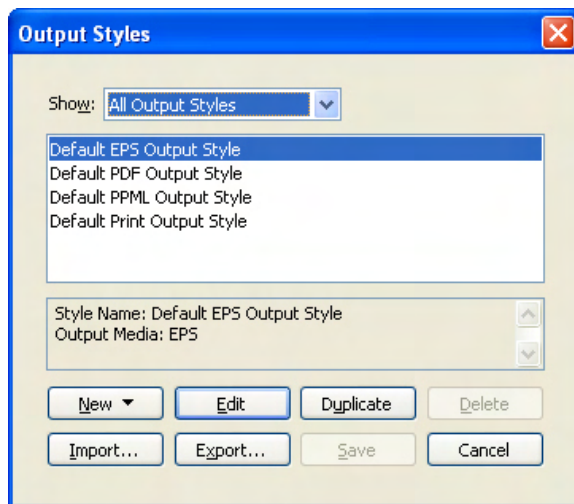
Output Styles

Show: All Output Styles

Default EPS Output Style
Default PDF Output Style
Default PPML Output Style
Default Print Output Style

Style Name: Default EPS Output Style
Output Media: EPS

New
Edit
Duplicate
Delete
Import...
Export...
Save
Cancel